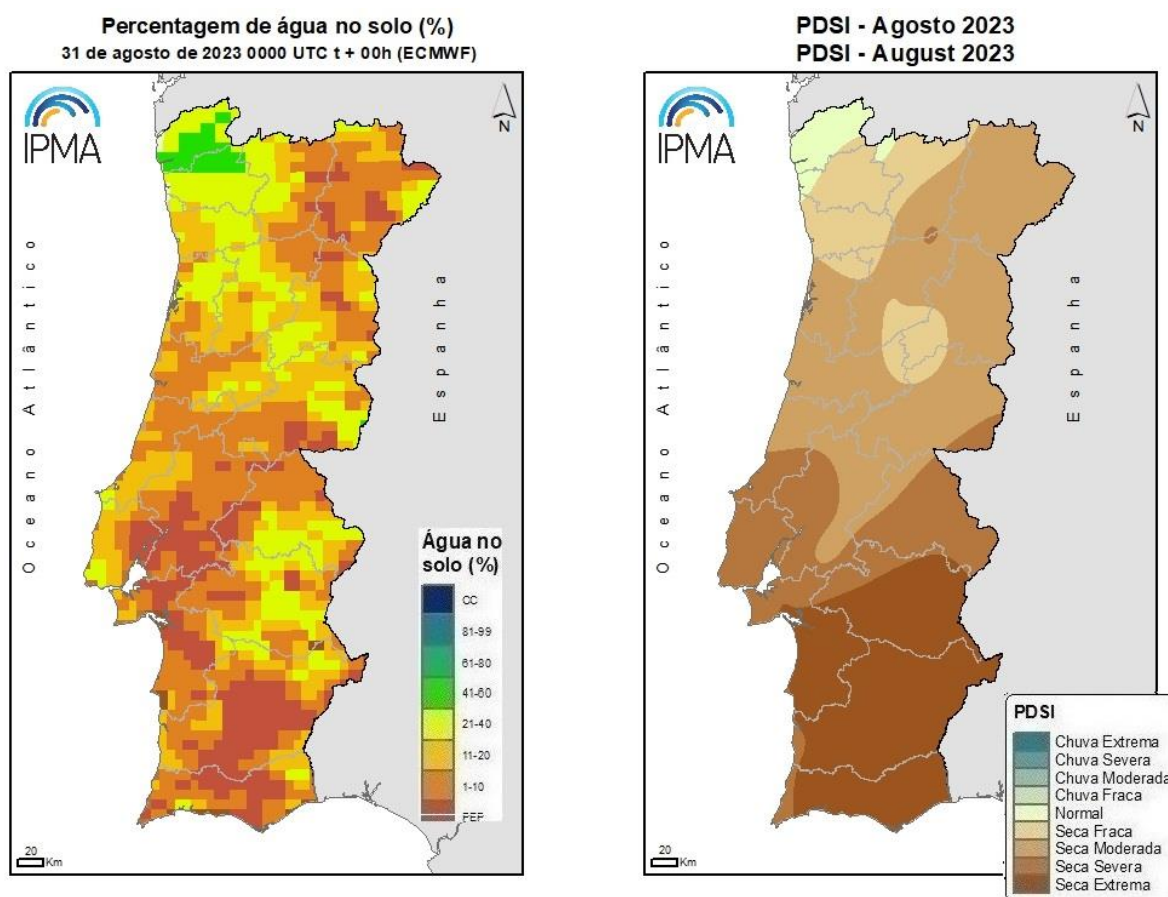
Percentagem de água no solo (%)
31 de agosto de 2023 0000 UTC t + 00h (ECMWF)

IPMA

N

Oceano Atlântico

Espanha

Água no solo (%)
CC
81-99
61-80
41-60
21-40
11-20
1-10
PEP

20 Km

PDSI - Agosto 2023
PDSI - August 2023

IPMA

N

Oceano Atlântico

Espanha

PDSI
Chuva Extrema
Chuva Severa
Chuva Moderada
Chuva Fraca
Normal
Seca Fraca
Seca Moderada
Seca Severa
Seca Extrema

20 Km